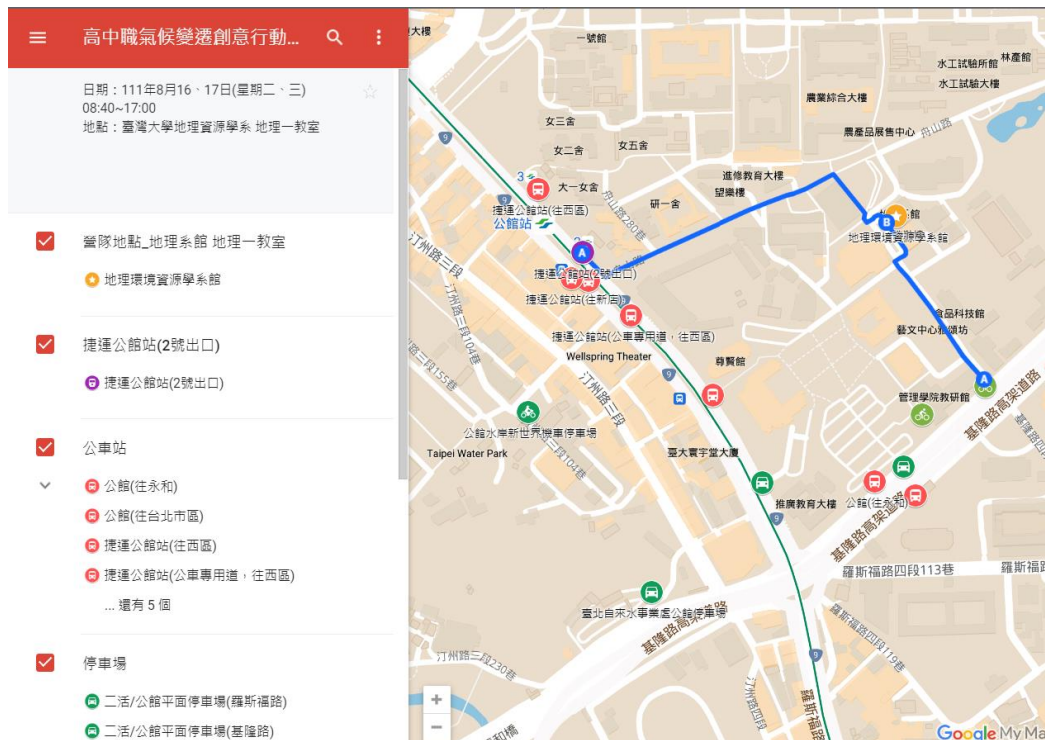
高中職氣候變遷創意行動...

日期：111年8月16、17日(星期二、三)
08:40~17:00
地點：臺灣大學地理資源學系 地理一教室

營隊地點_地理系館 地理一教室

地理環境資源學系館

捷運公館站(2號出口)

捷運公館站(2號出口)

公車站

公館(往永和)

公館(往台北市區)

捷運公館站(往西區)

捷運公館站(公車專用道，往西區)

... 還有 5 個

停車場

二活/公館平面停車場(羅斯福路)

二活/公館平面停車場(基隆路)

大樓
一號館
水工試驗所館
林產館
水工試驗大樓
農業綜合大樓
女三舍
農產品展售中心
舟山路
女二舍
女五舍
進修教育大樓
3
大一女舍
望樂樓
捷運公館站(往西區)
研一舍
公館站
舟山路280巷
地理環境資源學系館
汀州路三段
捷運公館站(2號出口)
捷運公館站(往新店)
汀州路三段104巷
食品科技館
藝文中心雅頌坊
捷運公館站(公車專用道，往西區)
Wellspring Theater
尊賢館
汀州路三段155巷
9
汀州路三段
管理學院教研館
基隆路高架道路
公館水岸新世界機車停車場
Taipei Water Park
臺大寰宇堂大廈
汀州路三段104巷
推廣教育大樓
公館(往永和)
基隆路高架道路
羅斯福路四段113巷
羅斯福
臺北自來水事業處公館停車場
基隆路高架道路
羅斯福路四段119巷
汀州路三段230巷
9
汀州路四段
羅斯福路
Google My Ma